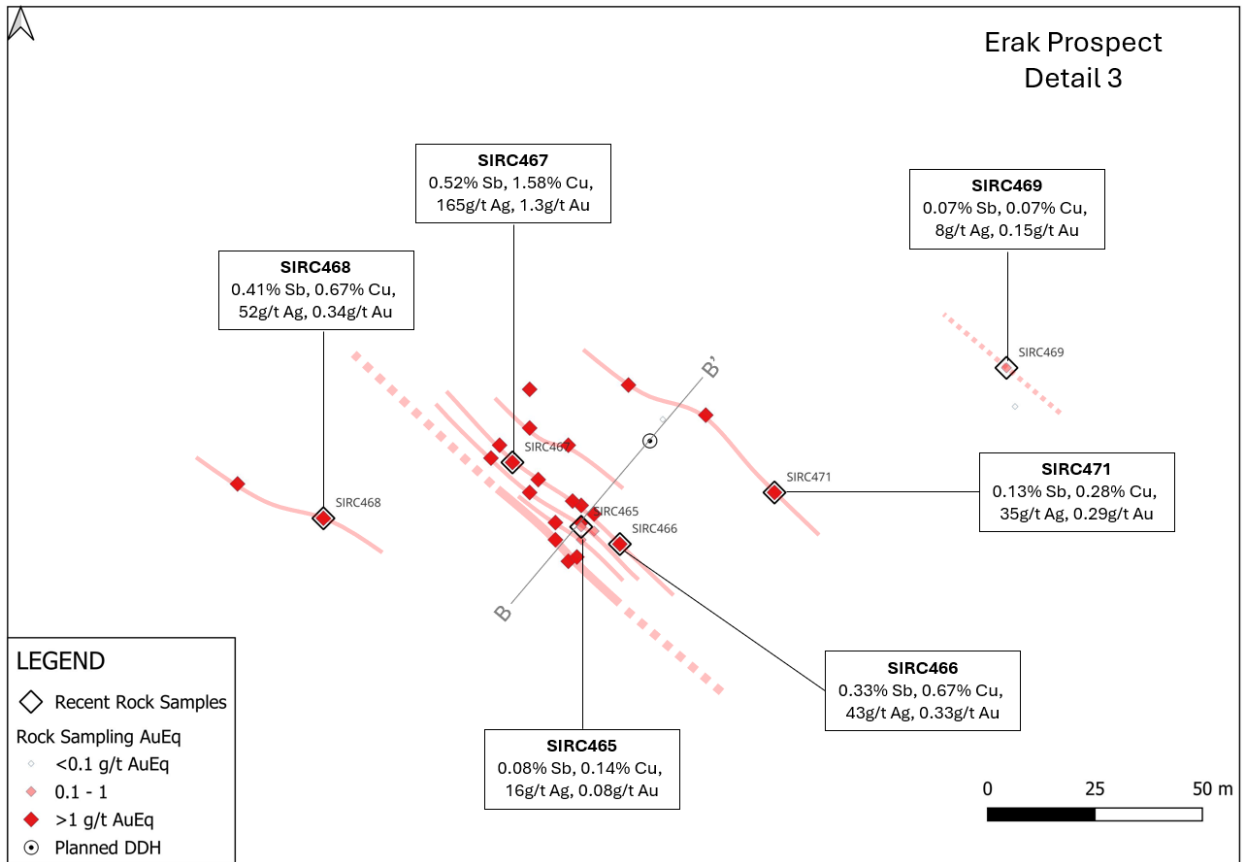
Erak Prospect
Detail 3

SIRC467
0.52% Sb, 1.58% Cu,
165g/t Ag, 1.3g/t Au

SIRC469
0.07% Sb, 0.07% Cu,
8g/t Ag, 0.15g/t Au

SIRC468
0.41% Sb, 0.67% Cu,
52g/t Ag, 0.34g/t Au

SIRC469

B'

SIRC467

SIRC471

SIRC471
0.13% Sb, 0.28% Cu,
35g/t Ag, 0.29g/t Au

SIRC468

SIRC465

SIRC466

B

SIRC466
0.33% Sb, 0.67% Cu,
43g/t Ag, 0.33g/t Au

SIRC465
0.08% Sb, 0.14% Cu,
16g/t Ag, 0.08g/t Au

LEGEND
Recent Rock Samples
Rock Sampling AuEq
<0.1 g/t AuEq
0.1 - 1
>1 g/t AuEq
Planned DDH

0 25 50 m